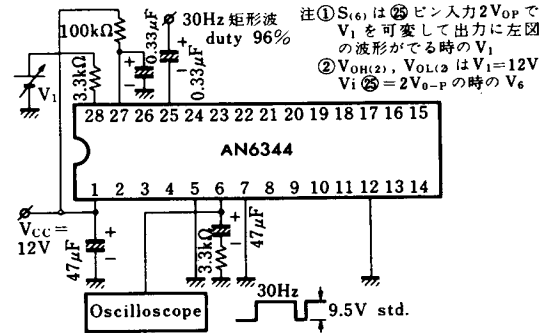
100kΩ
$0.33\mu F$
30Hz 矩形波
duty 96%
注①$S_{(6)}$ は㉕ピン入力$2V_{OP}$ で$V_1$ を可変して出力に左図の波形がでる時の$V_1$
②$V_{OH(2)}$, $V_{OL(2)}$ は$V_1$=12V Vi ㉕=$2V_{O-P}$ の時の$V_6$
3.3kΩ
+
$0.33\mu F$
$V_1$
28 27 26 25 24 23 22 21 20 19 18 17 16 15
AN6344
1 2 3 4 5 6 7 8 9 10 11 12 13 14
$V_{CC}$ = 12V
+
$47\mu F$
3.3kΩ
+
$47\mu F$
Oscilloscope
30Hz
9.5V std.